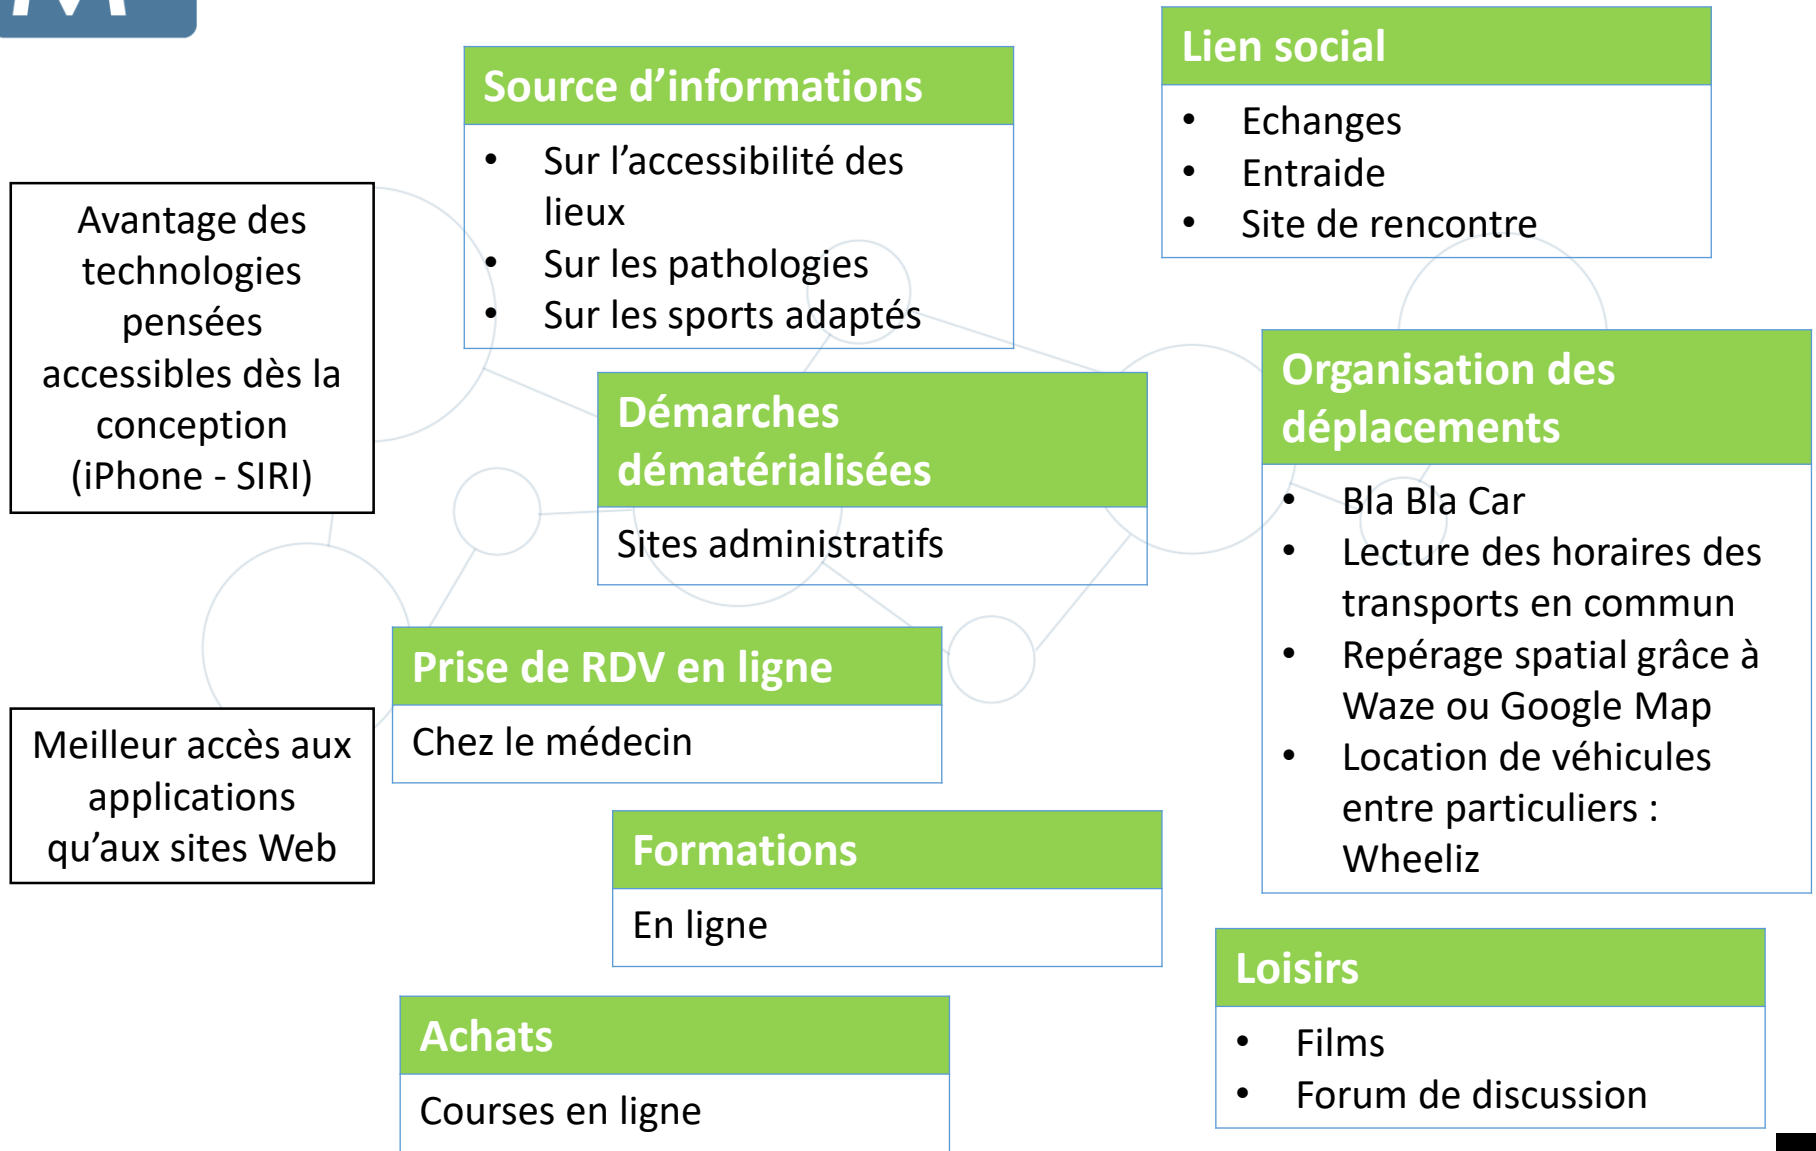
Avantage des technologies pensées accessibles dès la conception (iPhone - SIRI)

Meilleur accès aux applications qu'aux sites Web

Source d'informations
- Sur l'accessibilité des lieux
- Sur les pathologies
- Sur les sports adaptés

Démarches dématérialisées
Sites administratifs

Prise de RDV en ligne
Chez le médecin

Formations
En ligne

Achats
Courses en ligne

Lien social
- Echanges
- Entraide
- Site de rencontre

Organisation des déplacements
- Bla Bla Car
- Lecture des horaires des transports en commun
- Repérage spatial grâce à Waze ou Google Map
- Location de véhicules entre particuliers : Wheeliz

Loisirs
- Films
- Forum de discussion